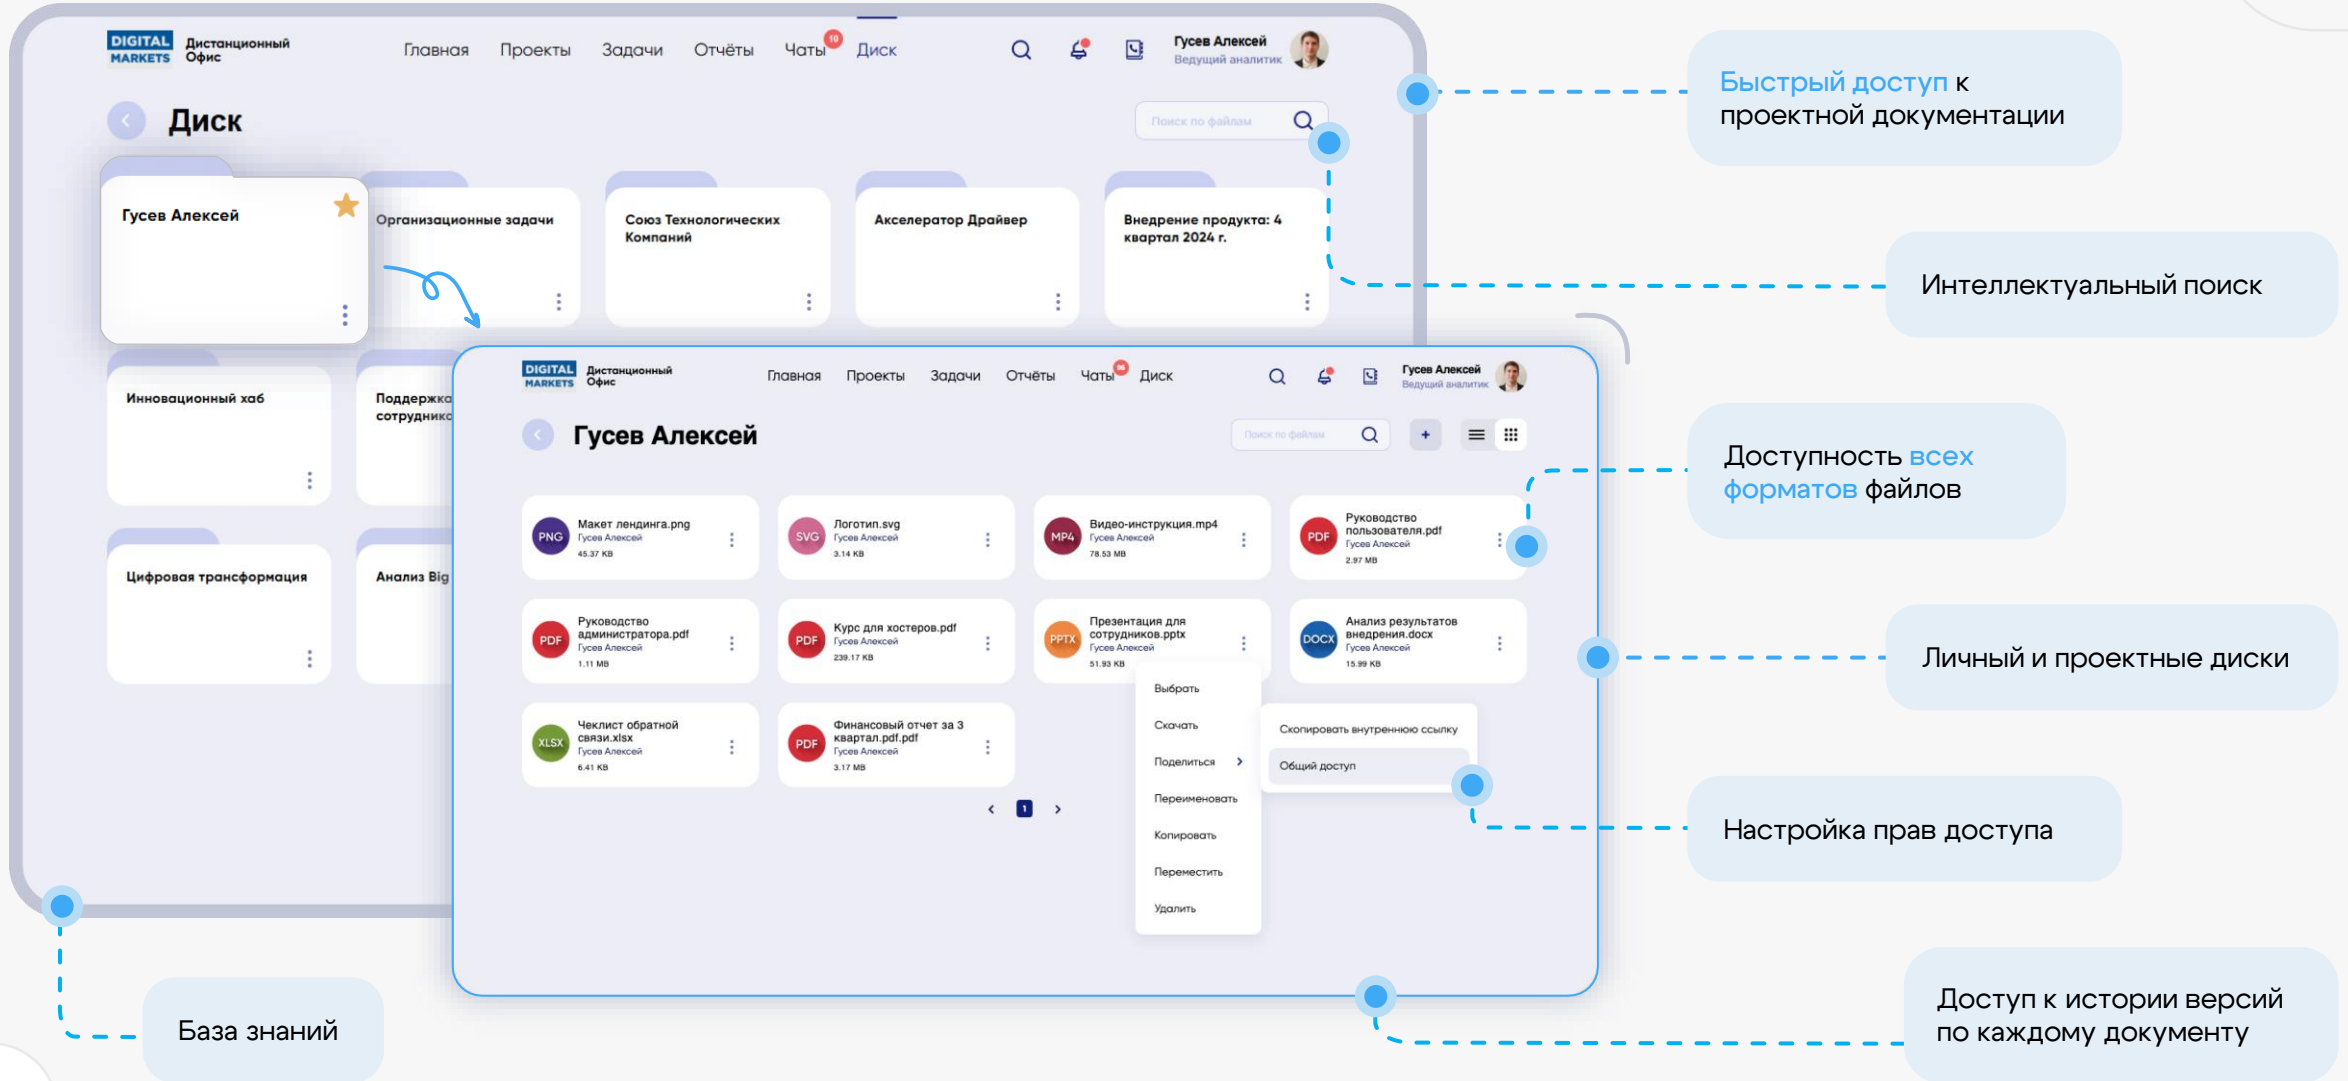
DIGITAL MARKETS Дистанционный Офис

Главная Проекты Задачи Отчёты Чаты 10 Диск

Гусев Алексей
Ведущий аналитик

Диск

Поиск по файлам

Гусев Алексей

Организационные задачи

Союз Технологических Компаний

Акселератор Драйвер

Внедрение продукта: 4 квартал 2024 г.

Инновационный хаб

Поддержка сотрудник

Цифровая трансформация

Анализ Big

DIGITAL MARKETS Дистанционный Офис

Главная Проекты Задачи Отчёты Чаты Диск

Гусев Алексей
Ведущий аналитик

Гусев Алексей

Поиск по файлам

PNG Макет лендинга.png Гусев Алексей 45.37 KB

SVG Логотип.svg Гусев Алексей 3.14 KB

MP4 Видео-инструкция.mp4 Гусев Алексей 78.53 MB

PDF Руководство пользователя.pdf Гусев Алексей 2.97 MB

PDF Руководство администратора.pdf Гусев Алексей 1.11 MB

PDF Курс для хостеров.pdf Гусев Алексей 239.17 KB

PPTX Презентация для сотрудников.pptx Гусев Алексей 51.93 KB

DOCX Анализ результатов внедрения.docx Гусев Алексей 15.99 KB

XLSX Чеклист обратной связи.xlsx Гусев Алексей 6.41 KB

PDF Финансовый отчет за 3 квартал.pdf.pdf Гусев Алексей 3.17 MB

Выбрать
Скачать
Поделиться
Переименовать
Копировать
Переместить
Удалить

Скопировать внутреннюю ссылку
Общий доступ

1

Быстрый доступ к проектной документации

Интеллектуальный поиск

Доступность всех форматов файлов

Личный и проектные диски

Настройка прав доступа

Доступ к истории версий по каждому документу

База знаний